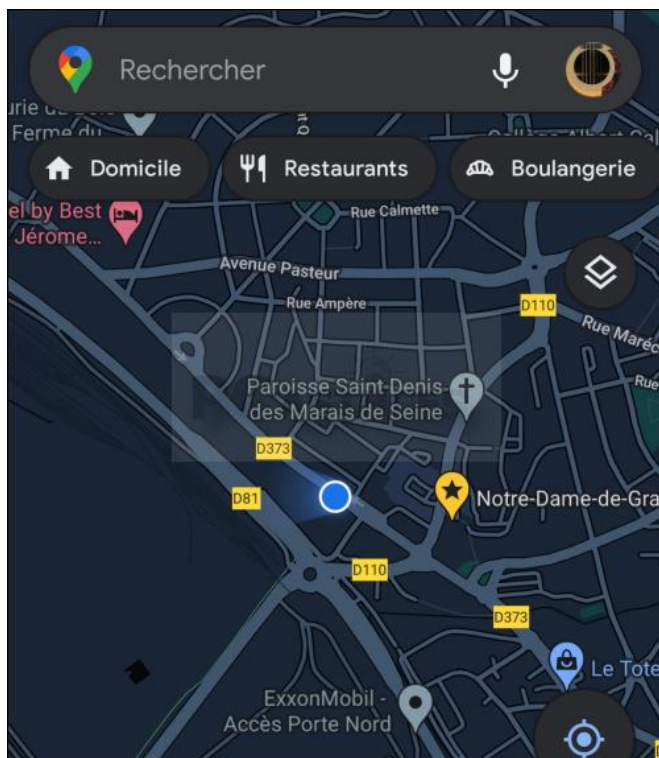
Rechercher

urie de
Ferme du

Domicile
Restaurants
Boulangerie

el by Best
Jérome...

Rue Calmette
Avenue Pasteur
Rue Ampère
D110
Rue Maréc
Rue

Paroisse Saint-Denis des Marais de Seine

D373
D81
Notre-Dame-de-Gra
D110
D373
Le Tote

ExxonMobil - Accès Porte Nord